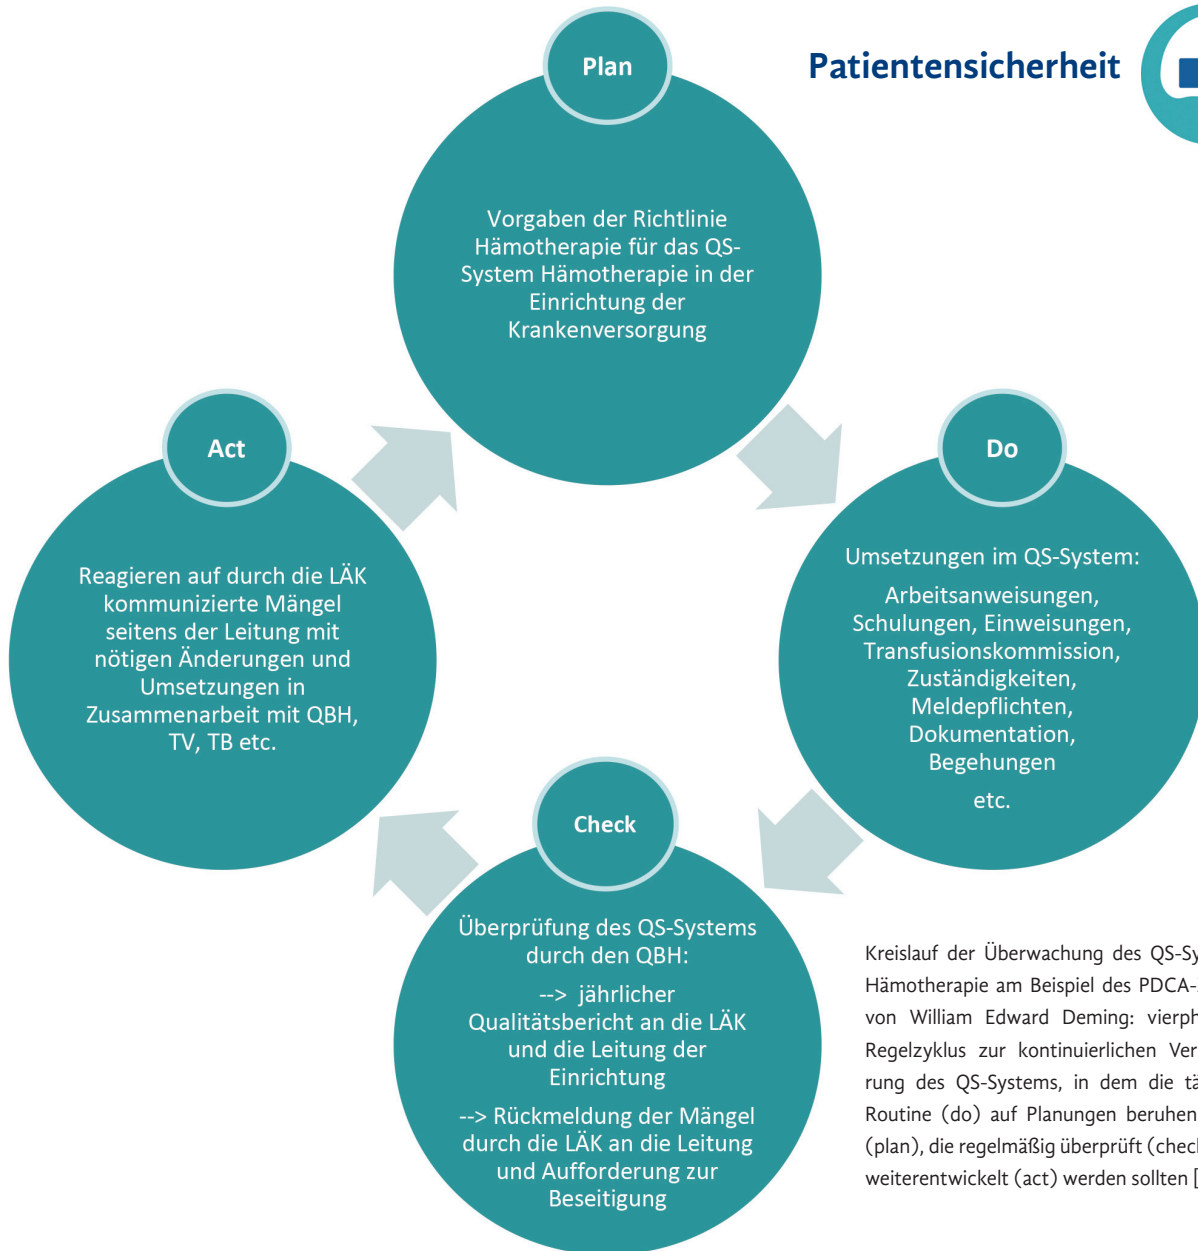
Patientensicherheit

Plan

Vorgaben der Richtlinie Hämotherapie für das QS-System Hämotherapie in der Einrichtung der Krankenversorgung

Do

Umsetzungen im QS-System:

Arbeitsanweisungen, Schulungen, Einweisungen, Transfusionskommission, Zuständigkeiten, Meldepflichten, Dokumentation, Begehungen

etc.

Check

Überprüfung des QS-Systems durch den QBH:

--> jährlicher Qualitätsbericht an die LÄK und die Leitung der Einrichtung

--> Rückmeldung der Mängel durch die LÄK an die Leitung und Aufforderung zur Beseitigung

Act

Reagieren auf durch die LÄK kommunizierte Mängel seitens der Leitung mit nötigen Änderungen und Umsetzungen in Zusammenarbeit mit QBH, TV, TB etc.

Kreislauf der Überwachung des QS-Sy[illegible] Hämotherapie am Beispiel des PDCA-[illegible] von William Edward Deming: vierph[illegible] Regelzyklus zur kontinuierlichen Ver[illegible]rung des QS-Systems, in dem die tä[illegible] Routine (do) auf Planungen beruhen (plan), die regelmäßig überprüft (chec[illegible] weiterentwickelt (act) werden sollten [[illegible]